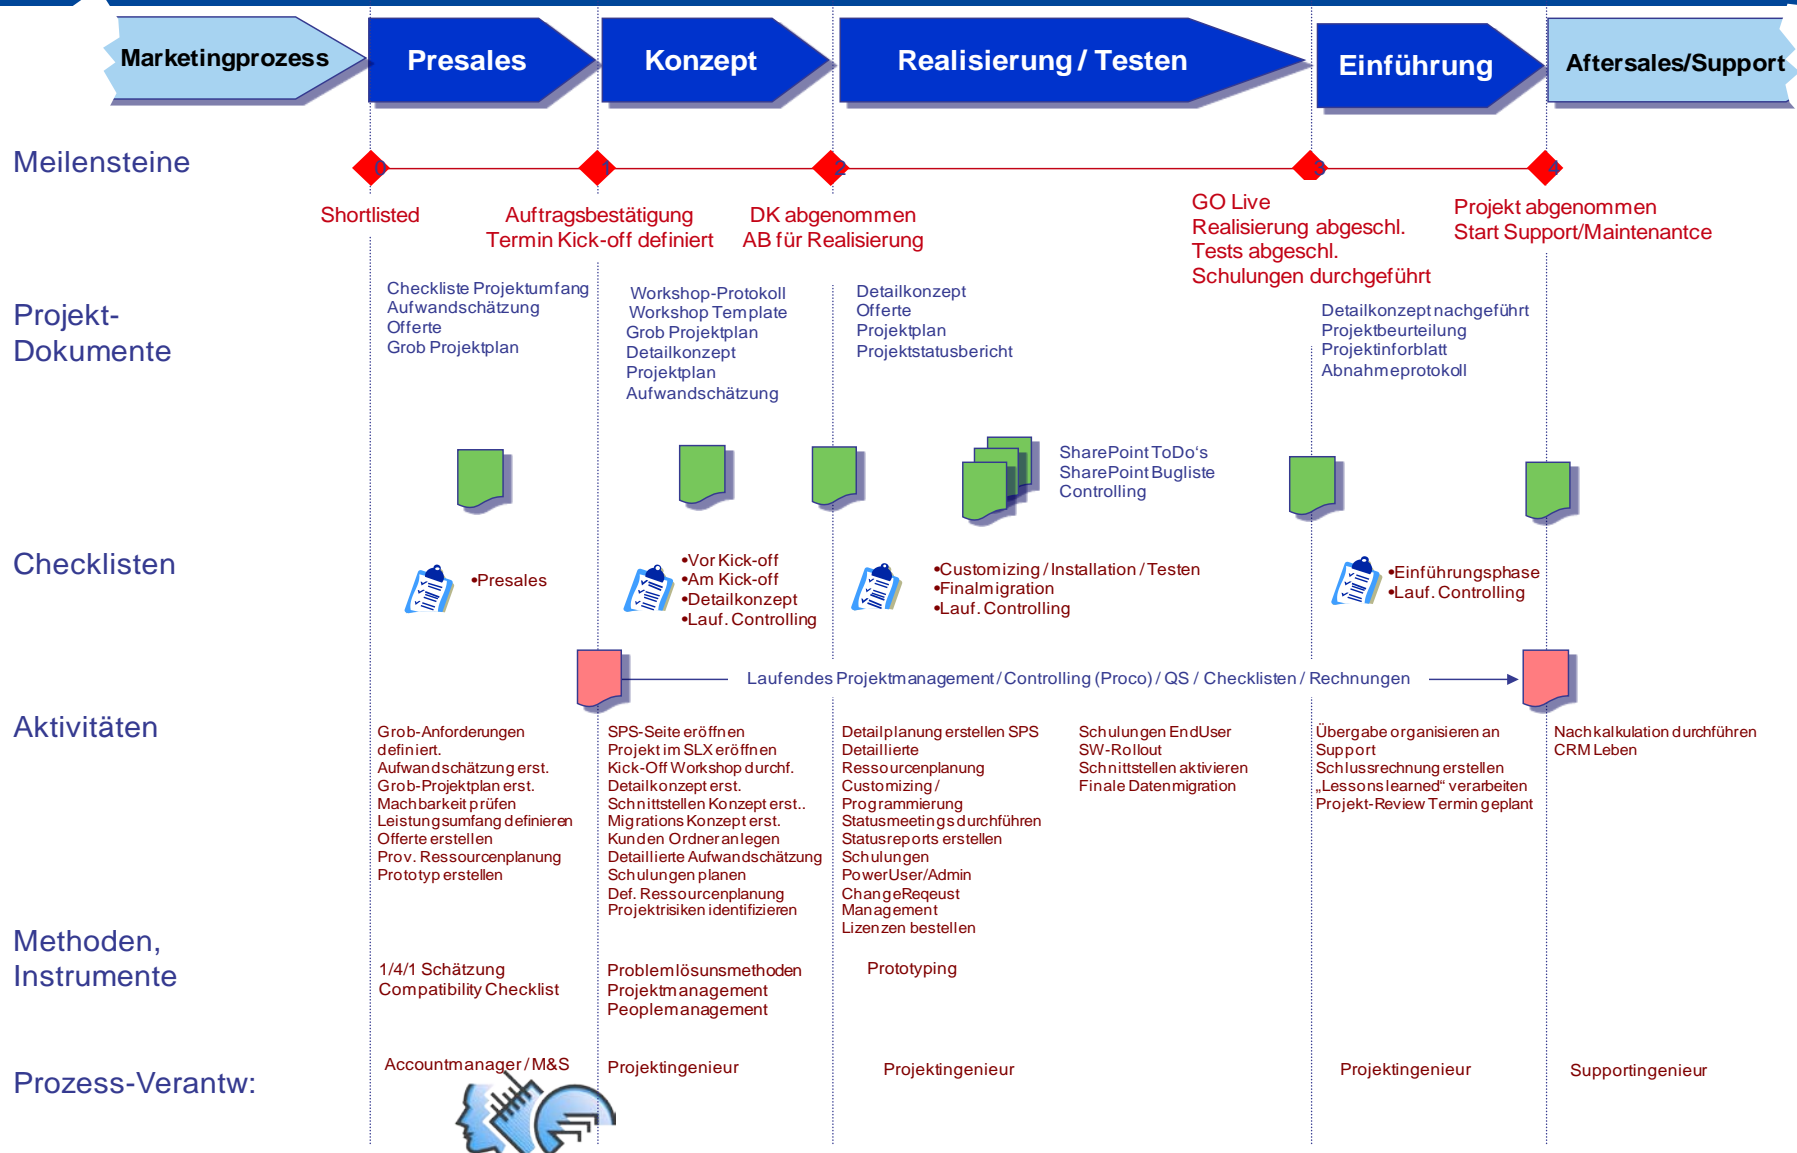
Marketingprozess

Presales

Konzept

Realisierung / Testen

Einführung

Aftersales/Support

Meilensteine

0

1

2

3

4

Shortlisted

Auftragsbestätigung
Termin Kick-off definiert

DK abgenommen
AB für Realisierung

GO Live
Realisierung abgeschl.
Tests abgeschl.
Schulungen durchgeführt

Projekt abgenommen
Start Support/Maintenantce

Projekt-
Dokumente

Checkliste Projektumfang
Aufwandschätzung
Offerte
Grob Projektplan

Workshop-Protokoll
Workshop Template
Grob Projektplan
Detailkonzept
Projektplan
Aufwandschätzung

Detailkonzept
Offerte
Projektplan
Projektstatusbericht

Detailkonzept nachgeführt
Projektbeurteilung
Projektinforblatt
Abnahmeprotokoll

SharePoint ToDo's
SharePoint Bugliste
Controlling

Checklisten

•Presales

•Vor Kick-off
•Am Kick-off
•Detailkonzept
•Lauf. Controlling

•Customizing / Installation / Testen
•Finalmigration
•Lauf. Controlling

•Einführungsphase
•Lauf. Controlling

Laufendes Projektmanagement / Controlling (Proco) / QS / Checklisten / Rechnungen

Aktivitäten

Grob-Anforderungen definiert.
Aufwandschätzung erst.
Grob-Projektplan erst.
Machbarkeit prüfen
Leistungsumfang definieren
Offerte erstellen
Prov. Ressourcenplanung
Prototyp erstellen

SPS-Seite eröffnen
Projekt im SLX eröffnen
Kick-Off Workshop durchf.
Detailkonzept erst.
Schnittstellen Konzept erst..
Migrations Konzept erst.
Kunden Ordner anlegen
Detaillierte Aufwandschätzung
Schulungen planen
Def. Ressourcenplanung
Projektrisiken identifizieren

Detailplanung erstellen SPS
Detaillierte Ressourcenplanung
Customizing / Programmierung
Statusmeetings durchführen
Statusreports erstellen
Schulungen PowerUser/Admin
ChangeReqeust Management
Lizenzen bestellen

Schulungen EndUser
SW-Rollout
Schnittstellen aktivieren
Finale Datenmigration

Übergabe organisieren an Support
Schlussrechnung erstellen
„Lessons learned" verarbeiten
Projekt-Review Termin geplant

Nachkalkulation durchführen
CRM Leben

Methoden,
Instrumente

1/4/1 Schätzung
Compatibility Checklist

Problemlösunsmethoden
Projektmanagement
Peoplemanagement

Prototyping

Prozess-Verantw:

Accountmanager / M&S

Projektingenieur

Projektingenieur

Projektingenieur

Supportingenieur